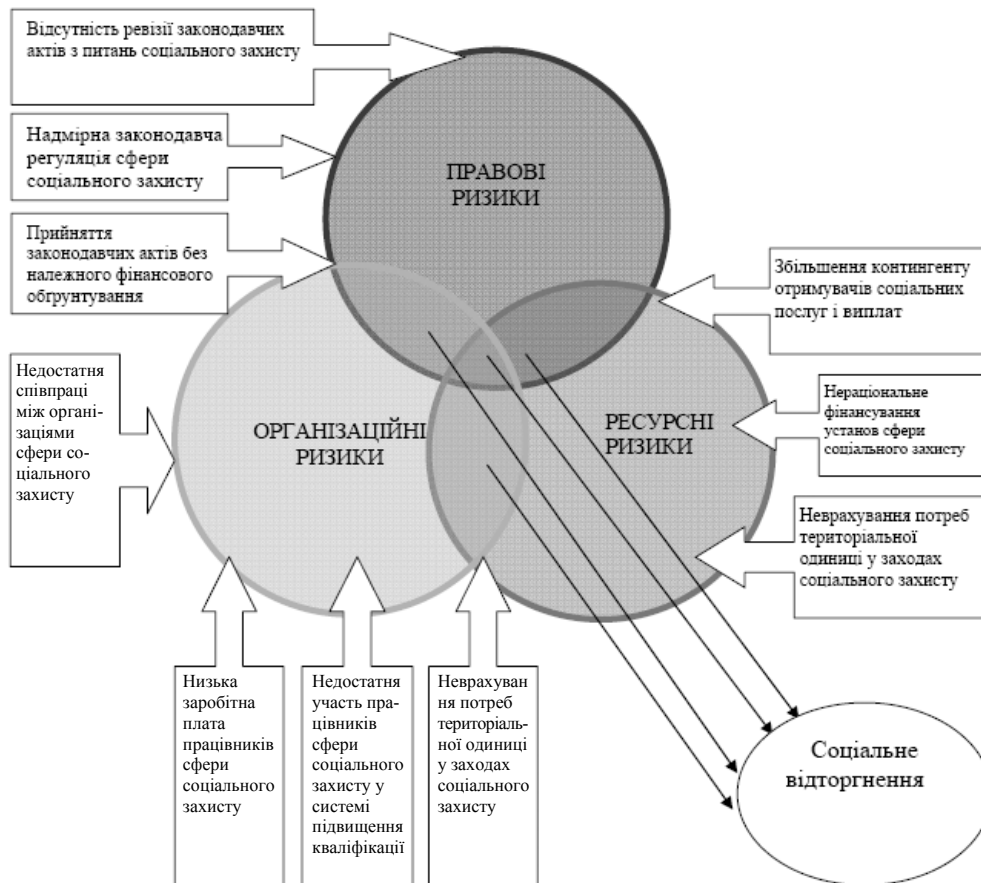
Відсутність ревізії законодавчих актів з питань соціального захисту

Надмірна законодавча регуляція сфери соціального захисту

Прийняття законодавчих актів без належного фінансового обґрунтування

ПРАВОВІ РИЗИКИ

Збільшення контингенту отримувачів соціальних послуг і виплат

Недостатня співпраці між організаціями сфери соціального захисту

ОРГАНІЗАЦІЙНІ РИЗИКИ

РЕСУРСНІ РИЗИКИ

Нераціональне фінансування установ сфери соціального захисту

Неврахування потреб територіальної одиниці у заходах соціального захисту

Низька заробітна плата працівників сфери соціального захисту

Недостатня участь працівників сфери соціального захисту у системі підвищення кваліфікації

Неврахування потреб територіальної одиниці у заходах соціального захисту

Соціальне відторгнення